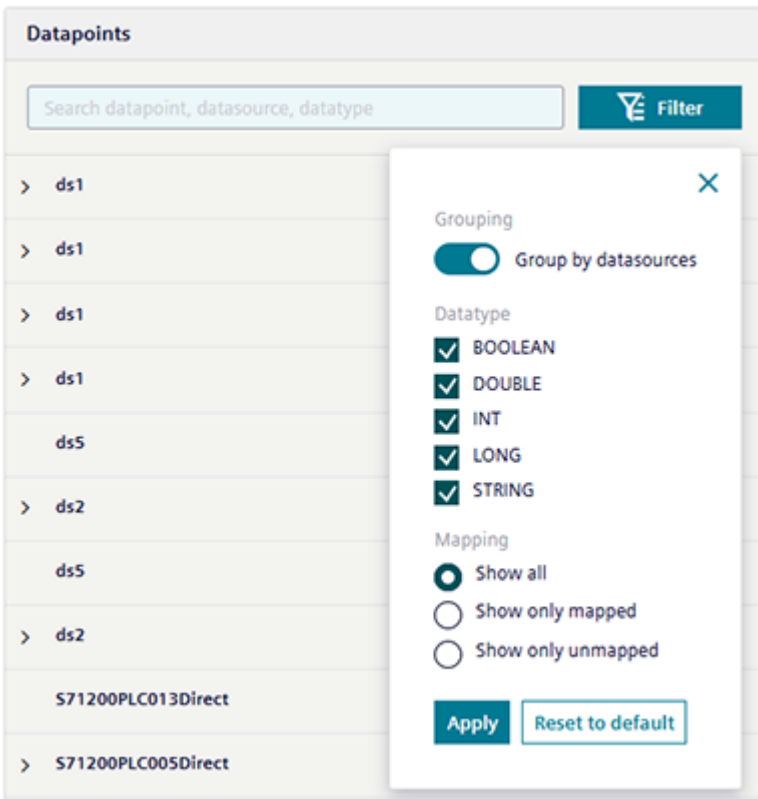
Datapoints

Search datapoint, datasource, datatype

Filter

ds1
ds1
ds1
ds1
ds5
ds2
ds5
ds2
S71200PLC013Direct
S71200PLC005Direct

Grouping
Group by datasources

Datatype
BOOLEAN
DOUBLE
INT
LONG
STRING

Mapping
Show all
Show only mapped
Show only unmapped

Apply
Reset to default